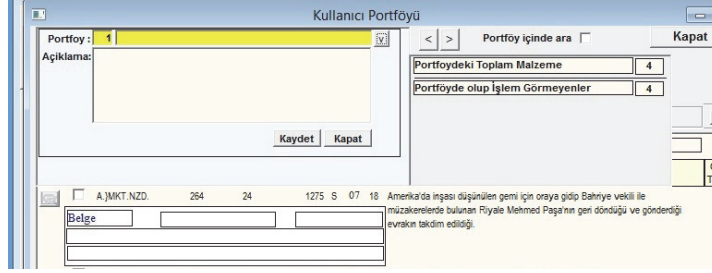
Kullanıcı Portföyü

Portfoy : 1

Açiklama:

Kaydet Kapat

< > Portföy içinde ara

Kapat

Portfoydeki Toplam Malzeme 4

Portföyde olup İşlem Görmeyenler 4

A.}MKT.NZD. 264 24 1275 S 07 18 Amerika'da inşası düşünülen gemi için oraya gidip Bahriye vekili ile müzakerelerde bulunan Riyale Mehmed Paşa'nın geri döndüğü ve gönderdiği evrakın takdim edildiği.

Belge